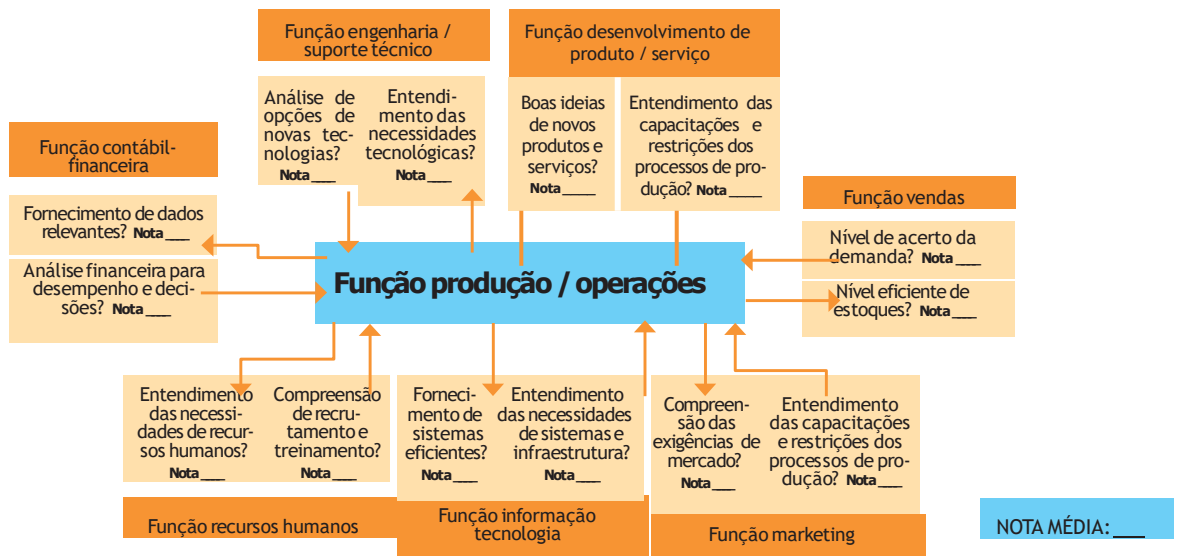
Função engenharia / suporte técnico

Análise de opções de novas tecnologias? Nota ___

Entendimento das necessidades tecnológicas? Nota ___

Função desenvolvimento de produto / serviço

Boas ideias de novos produtos e serviços? Nota ___

Entendimento das capacitações e restrições dos processos de produção? Nota ___

Função contábil-financeira

Fornecimento de dados relevantes? Nota ___

Análise financeira para desempenho e decisões? Nota ___

Função produção / operações

Função vendas

Nível de acerto da demanda? Nota ___

Nível eficiente de estoques? Nota ___

Entendimento das necessidades de recursos humanos? Nota ___

Compreensão de recrutamento e treinamento? Nota ___

Fornecimento de sistemas eficientes? Nota ___

Entendimento das necessidades de sistemas e infraestrutura? Nota ___

Compreensão das exigências de mercado? Nota ___

Entendimento das capacitações e restrições dos processos de produção? Nota ___

Função recursos humanos

Função informação tecnologia

Função marketing

NOTA MÉDIA: ___